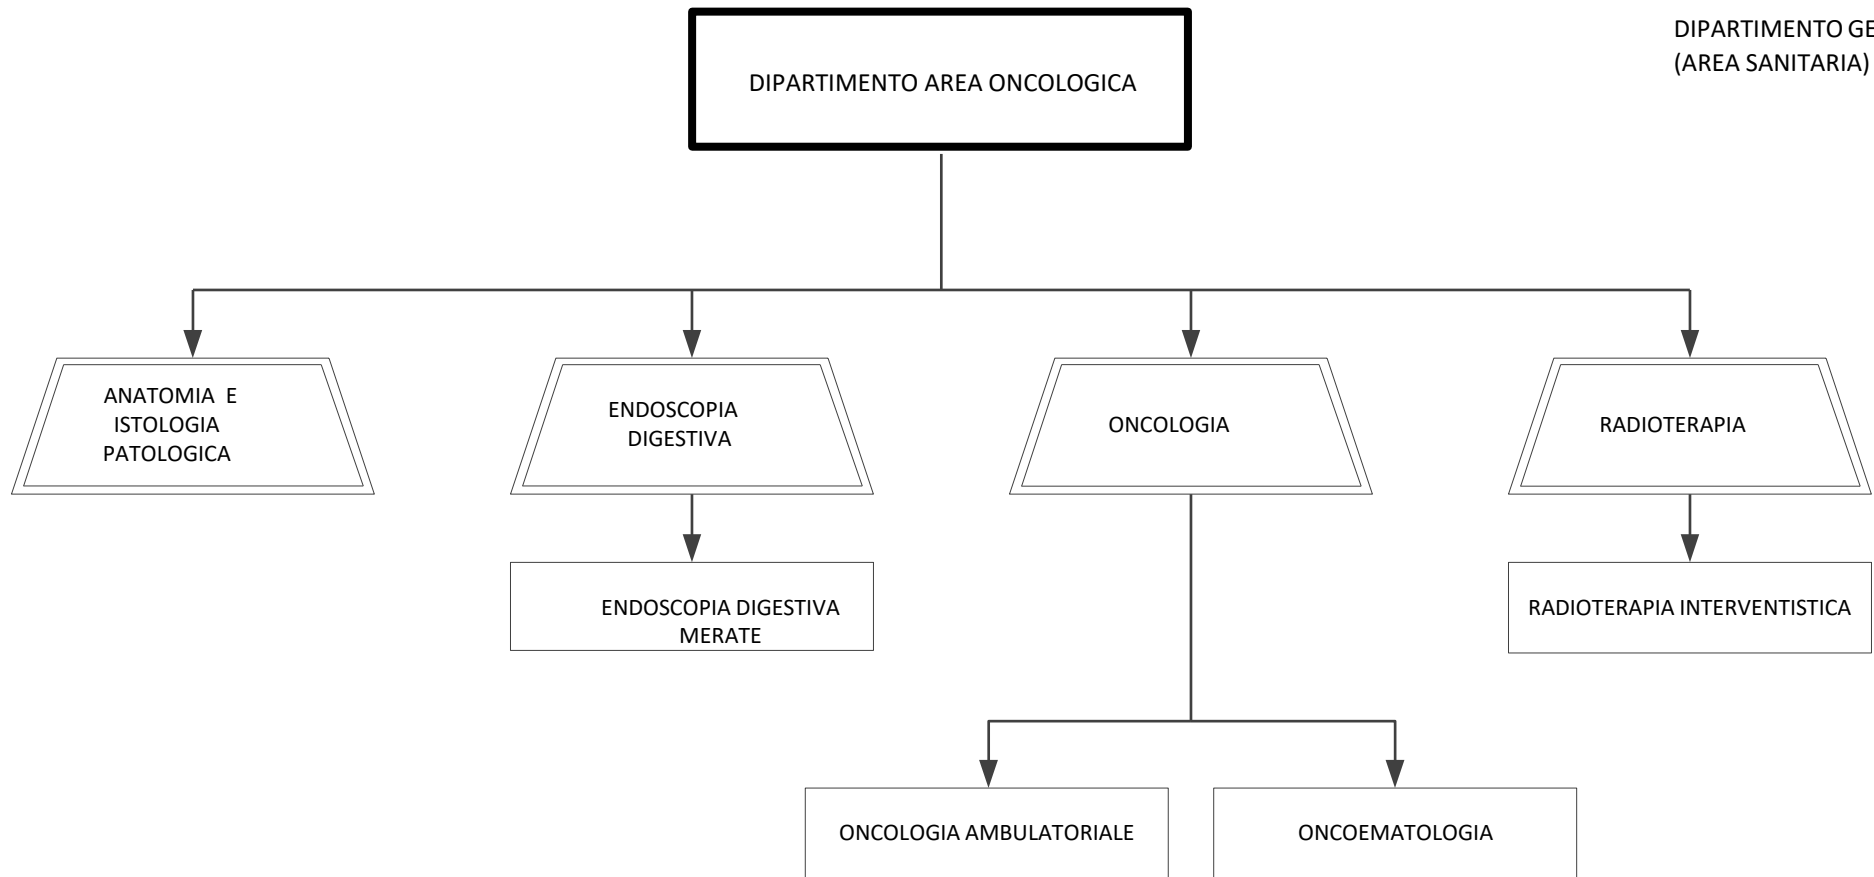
DIPARTIMENTO GE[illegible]
(AREA SANITARIA)

DIPARTIMENTO AREA ONCOLOGICA

ANATOMIA E ISTOLOGIA PATOLOGICA

ENDOSCOPIA DIGESTIVA

ONCOLOGIA

RADIOTERAPIA

ENDOSCOPIA DIGESTIVA MERATE

RADIOTERAPIA INTERVENTISTICA

ONCOLOGIA AMBULATORIALE

ONCOEMATOLOGIA